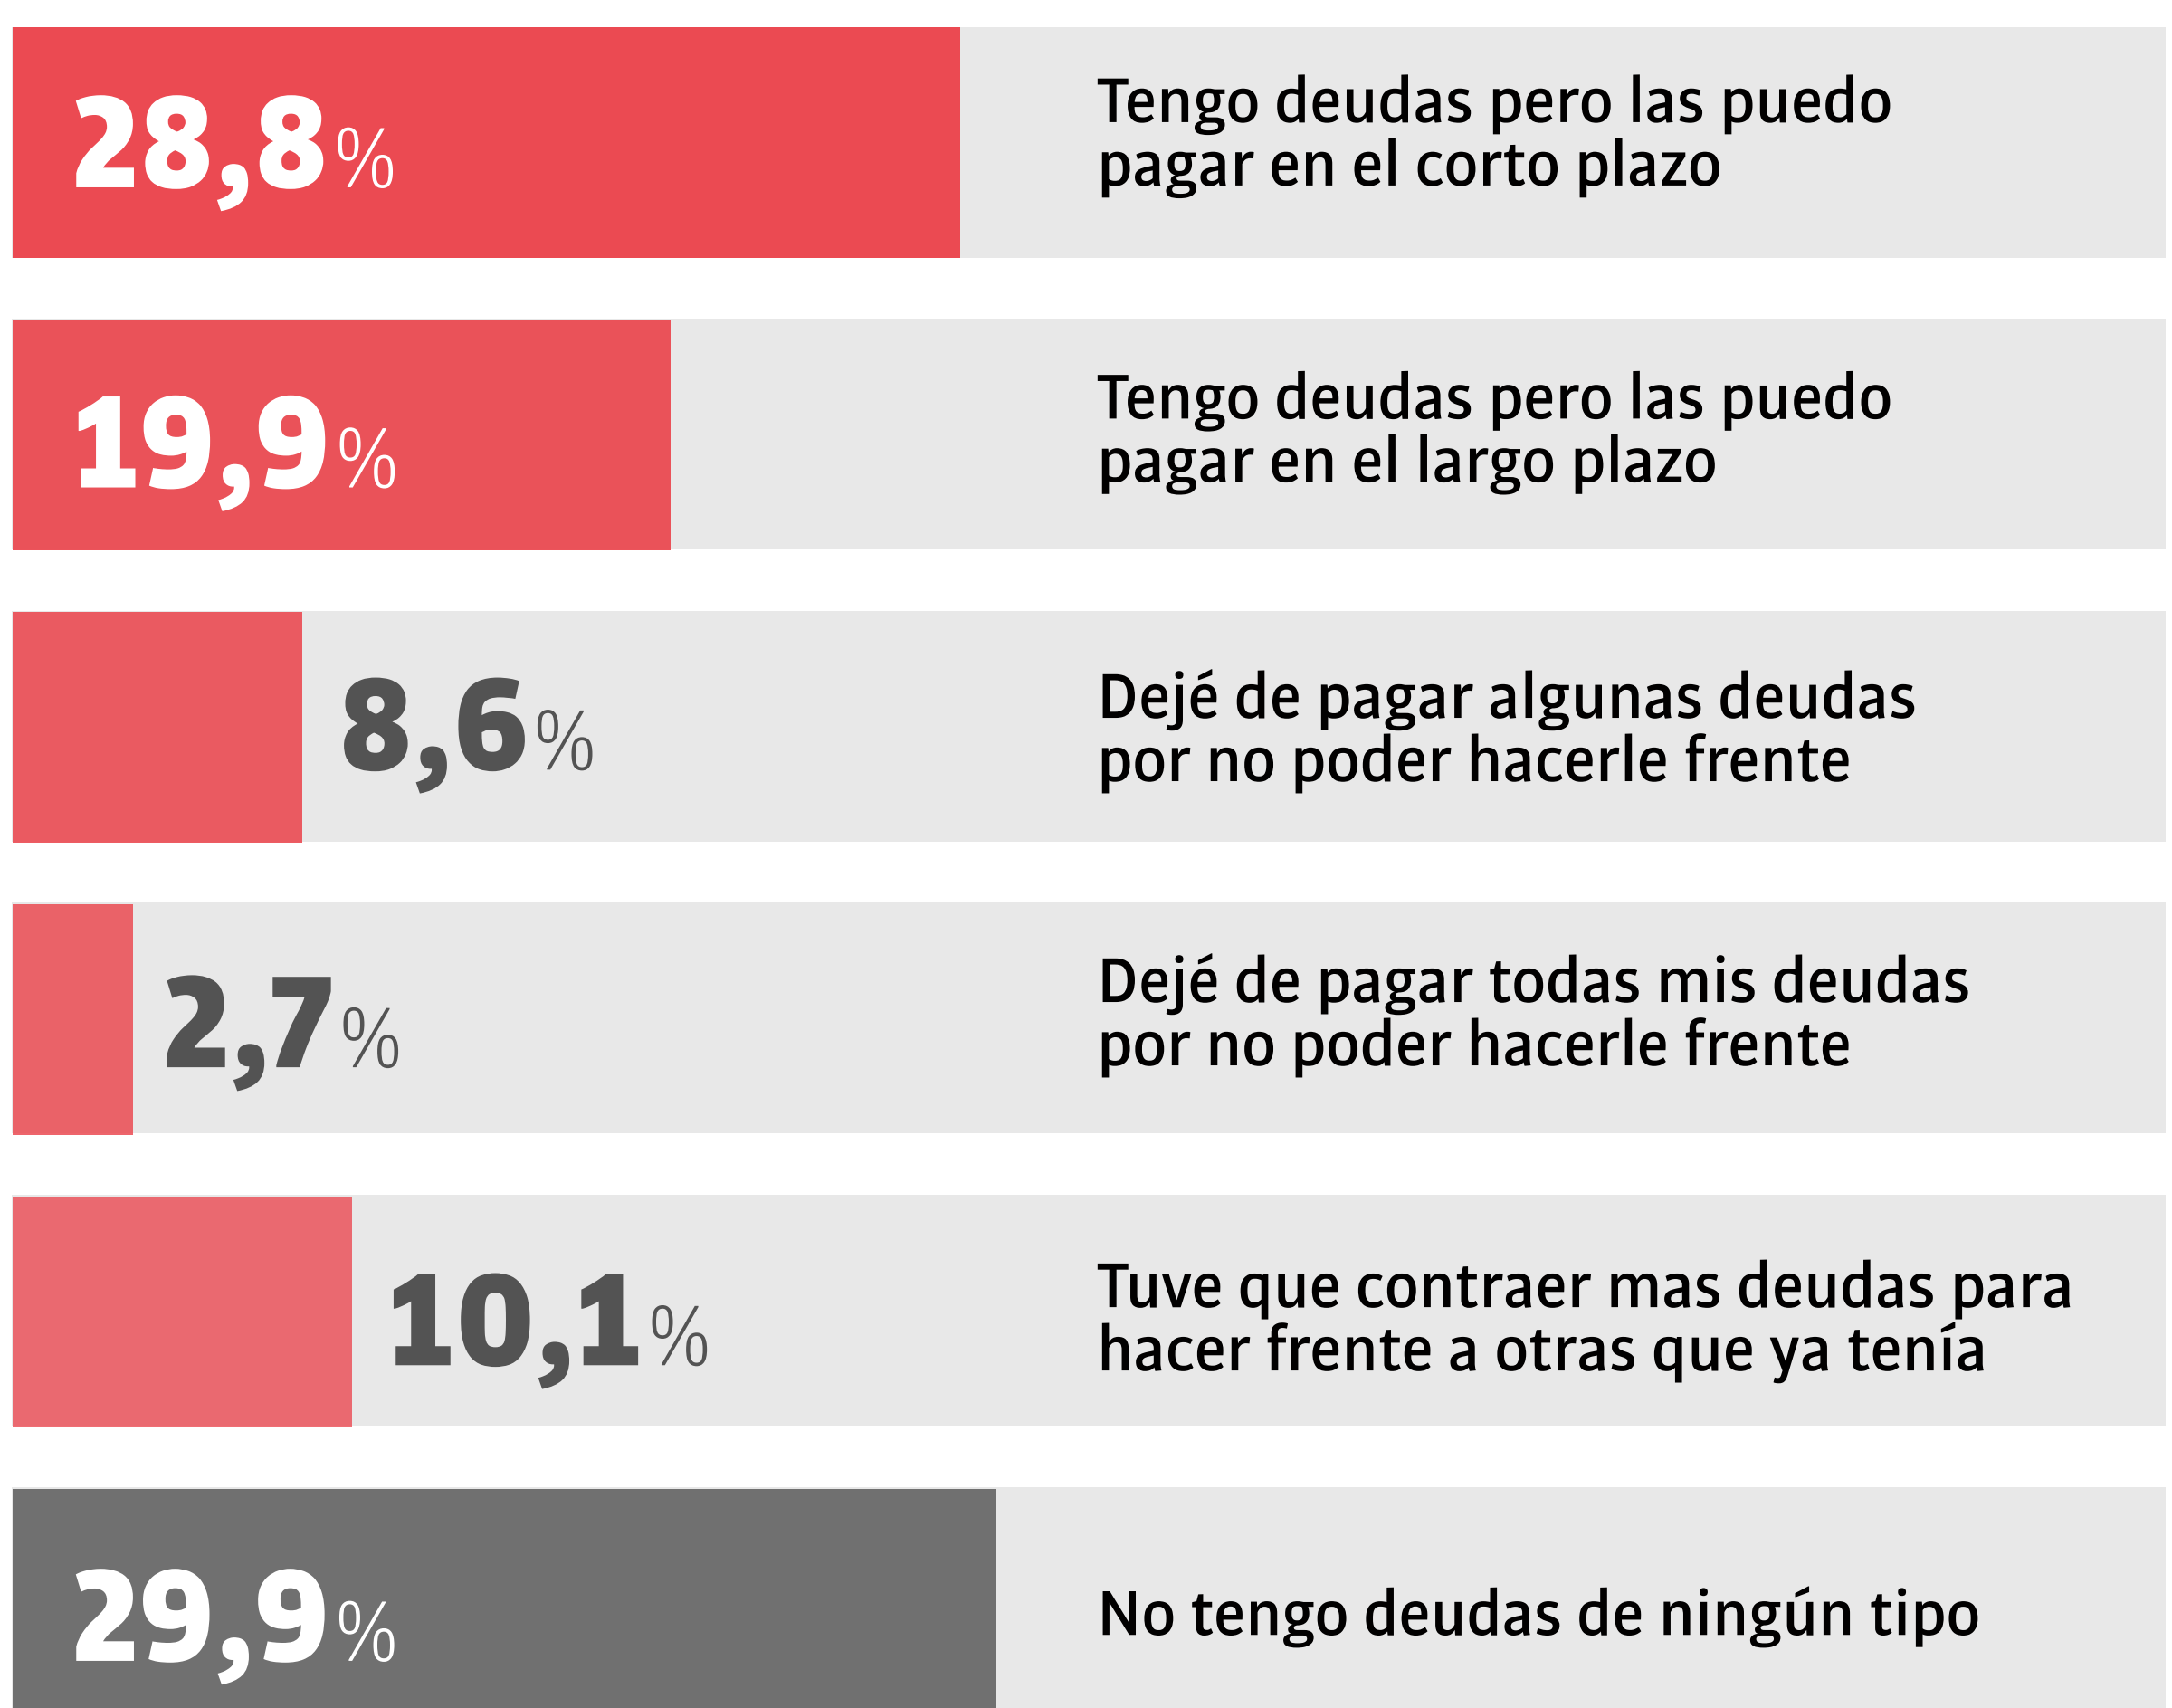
28,8%
Tengo deudas pero las puedo pagar en el corto plazo

19,9%
Tengo deudas pero las puedo pagar en el largo plazo

8,6%
Dejé de pagar algunas deudas por no poder hacerle frente

2,7%
Dejé de pagar todas mis deudas por no poder hacerle frente

10,1%
Tuve que contraer mas deudas para hacer frente a otras que ya tenía

29,9%
No tengo deudas de ningún tipo